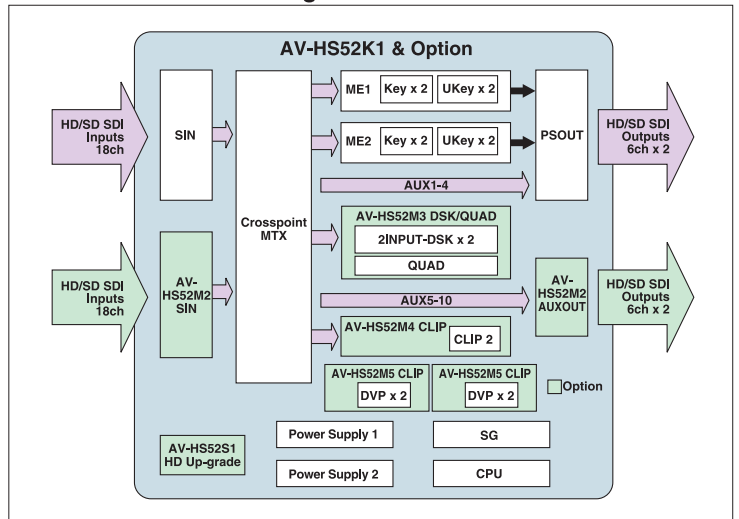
AV-HS52K1 & Option

HD/SD SDI Inputs 18ch

SIN

Crosspoint MTX

ME1 Key x 2 UKey x 2

ME2 Key x 2 UKey x 2

PSOUT

HD/SD SDI Outputs 6ch x 2

AUX1-4

AV-HS52M3 DSK/QUAD

2INPUT-DSK x 2

QUAD

HD/SD SDI Inputs 18ch

AV-HS52M2 SIN

AUX5-10

AV-HS52M2 AUXOUT

HD/SD SDI Outputs 6ch x 2

AV-HS52M4 CLIP

CLIP 2

AV-HS52M5 CLIP

DVP x 2

AV-HS52M5 CLIP

DVP x 2

Option

AV-HS52S1 HD Up-grade

Power Supply 1

SG

Power Supply 2

CPU